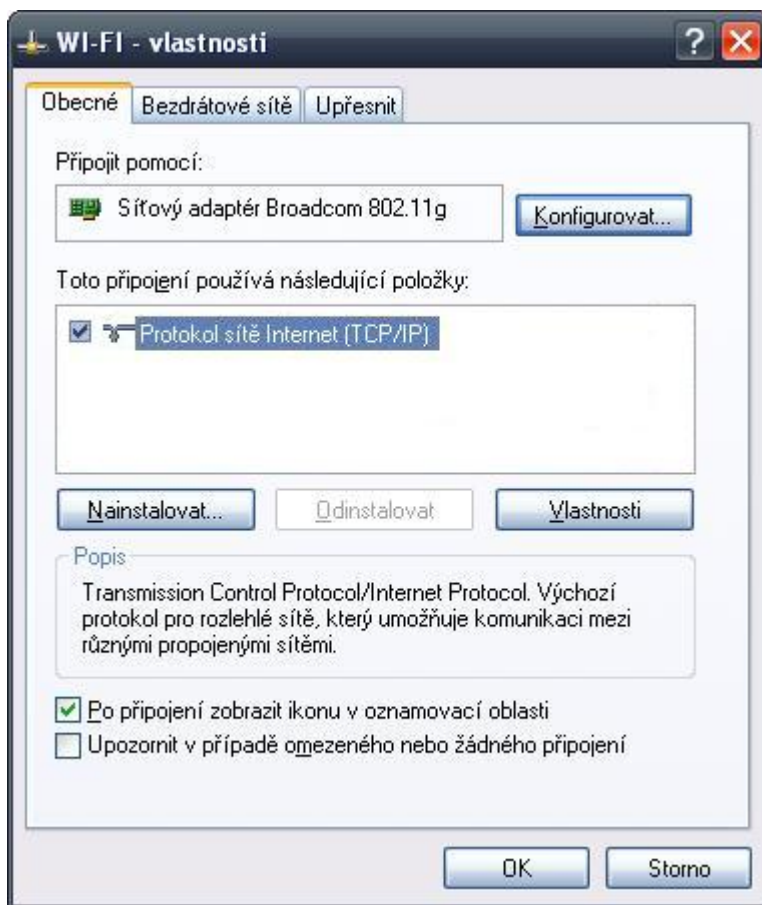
WI-FI - vlastnosti

Obecné | Bezdrátové sítě | Upřesnit

Připojit pomocí:

Síťový adaptér Broadcom 802.11g

Konfigurovat...

Toto připojení používá následující položky:

Protokol sítě Internet (TCP/IP)

Nainstalovat... | Odinstalovat | Vlastnosti

Popis

Transmission Control Protocol/Internet Protocol. Výchozí protokol pro rozlehlé sítě, který umožňuje komunikaci mezi různými propojenými sítěmi.

Po připojení zobrazit ikonu v oznamovací oblasti

Upozornit v případě omezeného nebo žádného připojení

OK | Storno